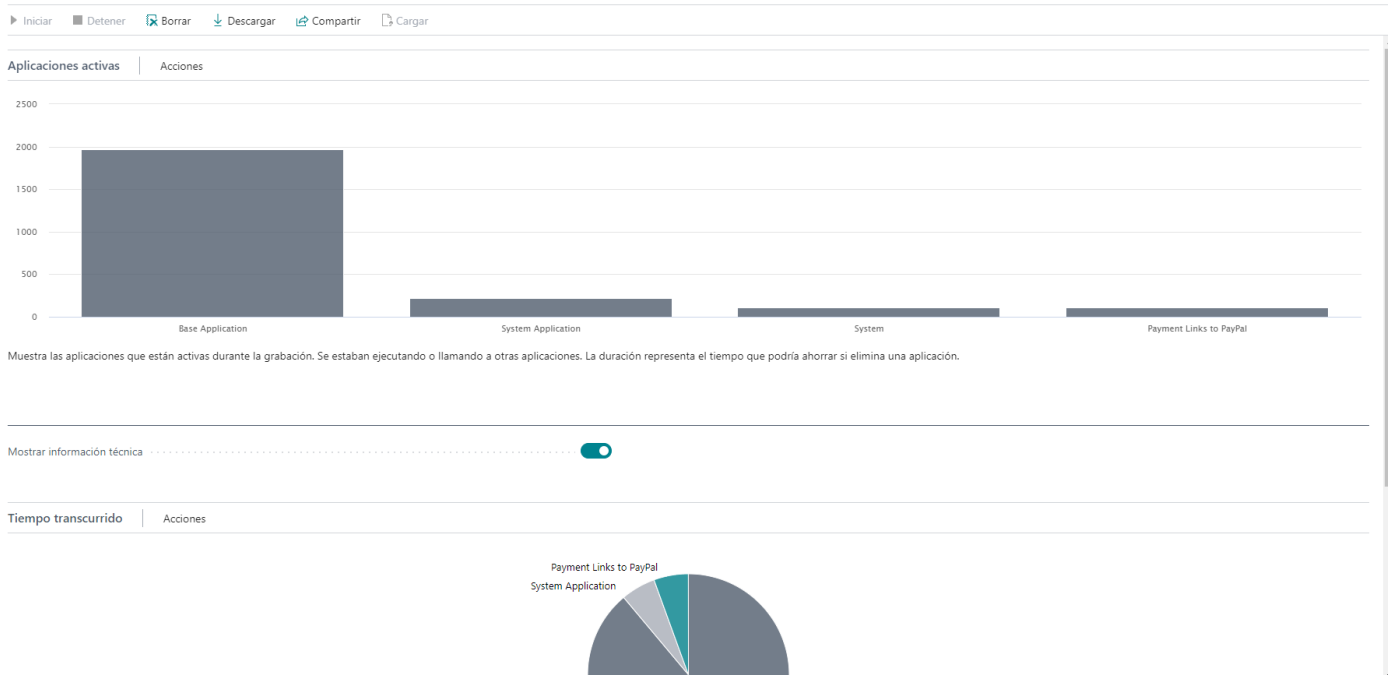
Iniciar Detener Borrar Descargar Compartir Cargar

Aplicaciones activas | Acciones

2500
2000
1500
1000
500
0

Base Application
System Application
System
Payment Links to PayPal

Muestra las aplicaciones que están activas durante la grabación. Se estaban ejecutando o llamando a otras aplicaciones. La duración representa el tiempo que podría ahorrar si elimina una aplicación.

Mostrar información técnica

Tiempo transcurrido | Acciones

Payment Links to PayPal
System Application